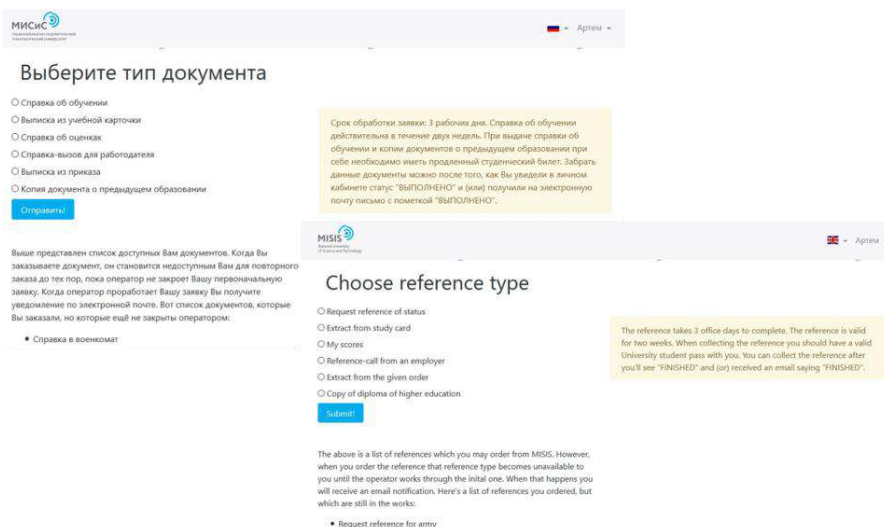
МИСиС
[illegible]

Артем

Выберите тип документа

○ Справка об обучении
○ Выписка из учебной карточки
○ Справка об оценках
○ Справка-вызов для работодателя
○ Выписка из приказа
○ Копия документа о предыдущем образовании

Отправить!

Срок обработки заявки: 3 рабочих дня. Справка об обучении действительна в течение двух недель. При выдаче справки об обучении и копии документов о предыдущем образовании при себе необходимо иметь продленный студенческий билет. Забрать данные документы можно после того, как Вы увидели в личном кабинете статус "ВЫПОЛНЕНО" и (или) получили на электронную почту письмо с пометкой "ВЫПОЛНЕНО".

Выше представлен список доступных Вам документов. Когда Вы заказываете документ, он становится недоступным Вам для повторного заказа до тех пор, пока оператор не закроет Вашу первоначальную заявку. Когда оператор проработает Вашу заявку Вы получите уведомление по электронной почте. Вот список документов, которые Вы заказали, но которые ещё не закрыты оператором:

• Справка в военкомат

MISIS
National University of Science and Technology

Артем

Choose reference type

○ Request reference of status
○ Extract from study card
○ My scores
○ Reference-call from an employer
○ Extract from the given order
○ Copy of diploma of higher education

Submit!

The reference takes 3 office days to complete. The reference is valid for two weeks. When collecting the reference you should have a valid University student pass with you. You can collect the reference after you'll see "FINISHED" and (or) received an email saying "FINISHED".

The above is a list of references which you may order from MISIS. However, when you order the reference that reference type becomes unavailable to you until the operator works through the inital one. When that happens you will receive an email notification. Here's a list of references you ordered, but which are still in the works:

• Request reference for army